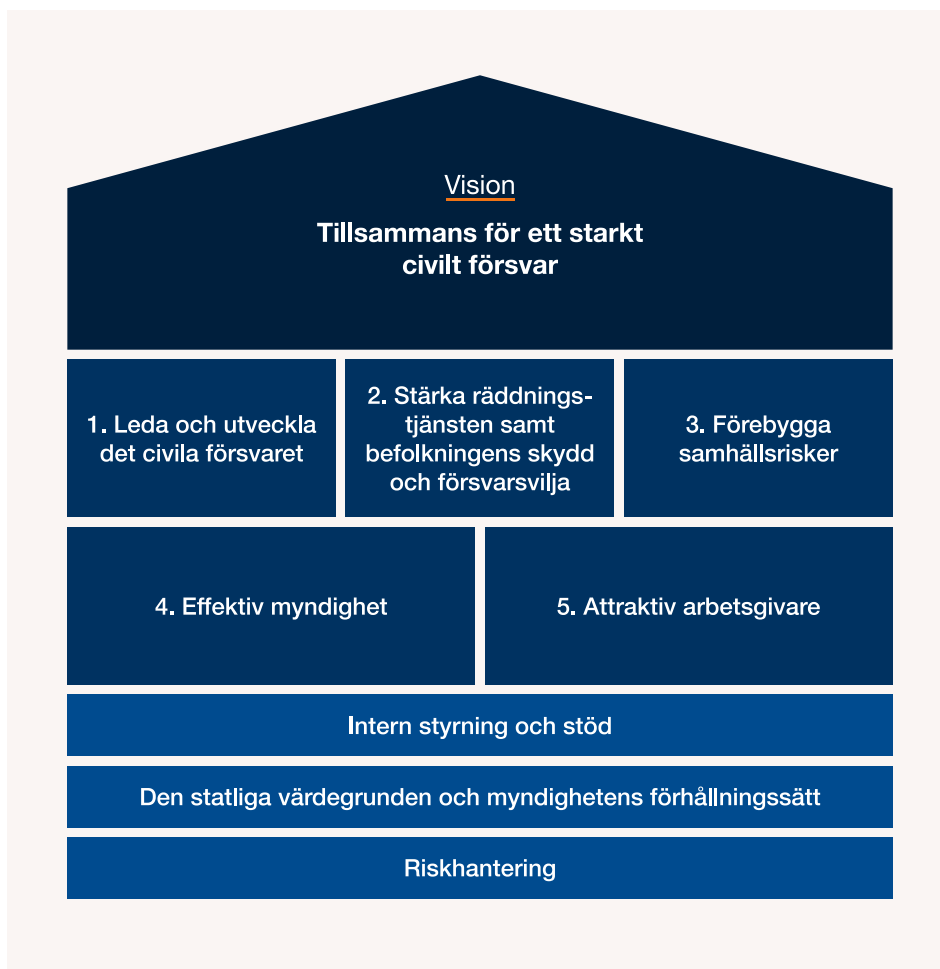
Vision

Tillsammans för ett starkt civilt försvar

1. Leda och utveckla det civila försvaret

2. Stärka räddningstjänsten samt befolkningens skydd och försvarsvilja

3. Förebygga samhällsrisker

4. Effektiv myndighet

5. Attraktiv arbetsgivare

Intern styrning och stöd

Den statliga värdegrunden och myndighetens förhållningssätt

Riskhantering